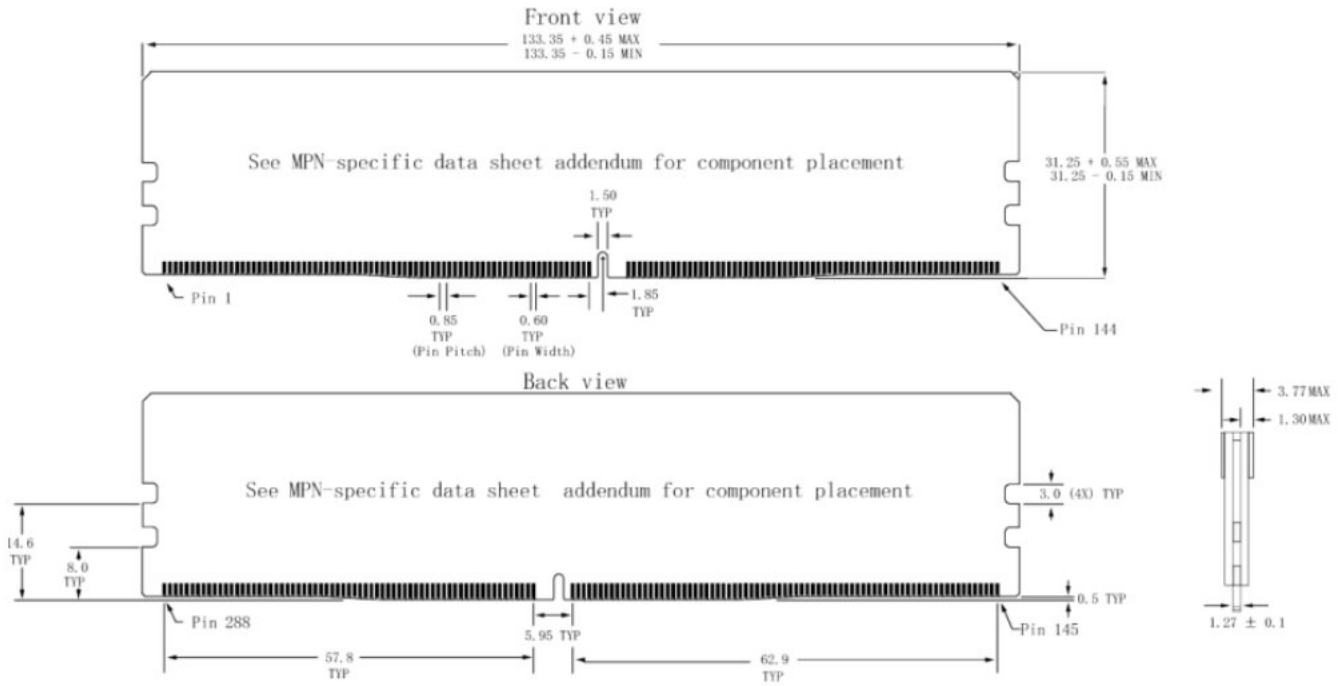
Front view

133.35 + 0.45 MAX
133.35 - 0.15 MIN

See MPN-specific data sheet addendum for component placement

31.25 + 0.55 MAX
31.25 - 0.15 MIN

1.50
TYP

Pin 1

1.85
TYP

0.85
TYP
(Pin Pitch)

0.60
TYP
(Pin Width)

Pin 144

Back view

3.77 MAX
1.30 MAX

See MPN-specific data sheet addendum for component placement

3.0 (4X) TYP

14.6
TYP

8.0
TYP

0.5 TYP

Pin 288

5.95 TYP

Pin 145

1.27 ± 0.1

57.8
TYP

62.9
TYP